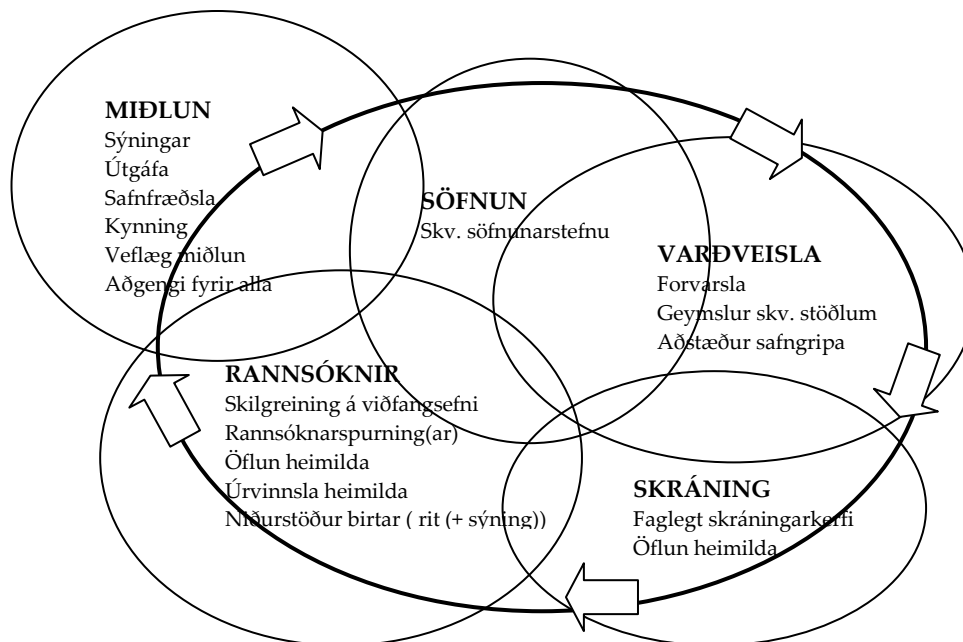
MIÐLUN
Sýningar
Útgáfa
Safnfræðsla
Kynning
Veflæg miðlun
Aðgengi fyrir alla

SÖFNUN
Skv. söfnunarstefnu

VARÐVEISLA
Forvarsla
Geymslur skv. stöðlum
Aðstæður safngripa

RANNSÓKNIR
Skilgreining á viðfangsefni
Rannsóknarspurning(ar)
Öflun heimilda
Úrvinnsla heimilda
Niðurstöður birtar ( rit (+ sýning))

SKRÁNING
Faglegt skráningarkerfi
Öflun heimilda